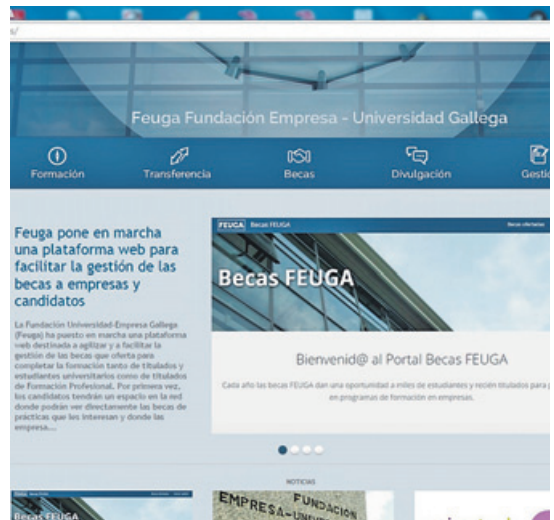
Feuga Fundación Empresa - Universidad Gallega

Formación
Transferencia
Becas
Divulgación
Gesti

Feuga pone en marcha una plataforma web para facilitar la gestión de las becas a empresas y candidatos

La Fundación Universidad-Empresa Gallega (Feuga) ha puesto en marcha una plataforma web destinada a agilizar y a facilitar la gestión de las becas que oferta para completar la formación tanto de titulados y estudiantes universitarios como de titulados de Formación Profesional. Por primera vez, los candidatos tendrán un espacio en la red donde podrán ver directamente las becas de prácticas que les interesan y donde las empresa....

FEUGA Becas FEUGA
Becas ofertadas

Becas FEUGA

Bienvenid@ al Portal Becas FEUGA

Cada año las becas FEUGA dan una oportunidad a miles de estudiantes y recién titulados para p en programas de formación en empresas.

NOTICIAS

Becas FEUGA

EMPRESA-UNIV FUNDACION